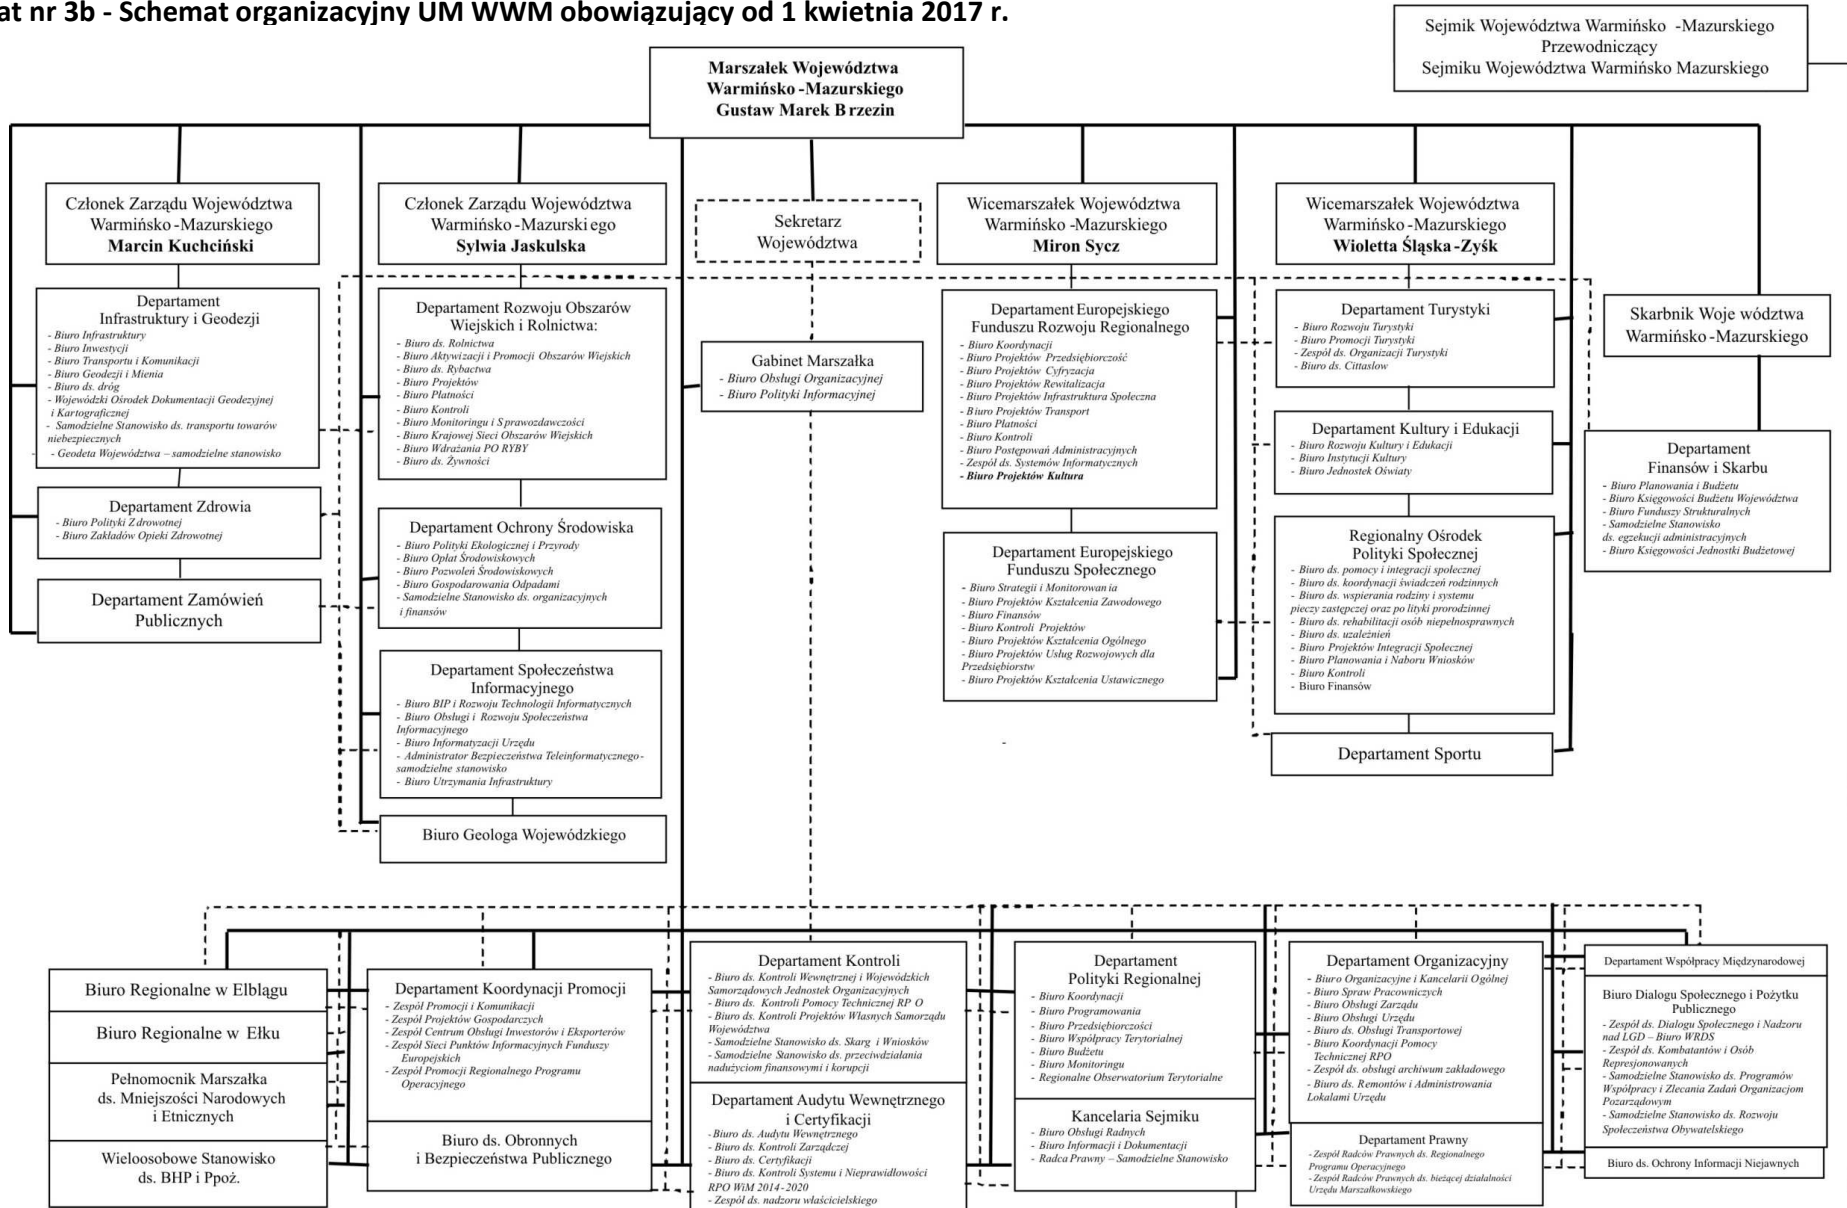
at nr 3b - Schemat organizacyjny UM WWM obowiązujący od 1 kwietnia 2017 r.

Sejmik Województwa Warmińsko -Mazurskiego
Przewodniczący
Sejmiku Województwa Warmińsko Mazurskiego

Marszałek Województwa
Warmińsko -Mazurskiego
Gustaw Marek Brzezin

Członek Zarządu Województwa
Warmińsko -Mazurskiego
Marcin Kuchciński

Departament
Infrastruktury i Geodezji
- Biuro Infrastruktury
- Biuro Inwestycji
- Biuro Transportu i Komunikacji
- Biuro Geodezji i Mienia
- Biuro ds. dróg
- Wojewódzki Ośrodek Dokumentacji Geodezyjnej i Kartograficznej
- Samodzielne Stanowisko ds. transportu towarów niebezpiecznych
- Geodeta Województwa – samodzielne stanowisko

Departament Zdrowia
- Biuro Polityki Zdrowotnej
- Biuro Zakładów Opieki Zdrowotnej

Departament Zamówień
Publicznych

Członek Zarządu Województwa
Warmińsko -Mazurskiego
Sylwia Jaskulska

Departament Rozwoju Obszarów
Wiejskich i Rolnictwa:
- Biuro ds. Rolnictwa
- Biuro Aktywizacji i Promocji Obszarów Wiejskich
- Biuro ds. Rybactwa
- Biuro Projektów
- Biuro Płatności
- Biuro Kontroli
- Biuro Monitoringu i Sprawozdawczości
- Biuro Krajowej Sieci Obszarów Wiejskich
- Biuro Wdrażania PO RYBY
- Biuro ds. Żywności

Departament Ochrony Środowiska
- Biuro Polityki Ekologicznej i Przyrody
- Biuro Opłat Środowiskowych
- Biuro Pozwoleń Środowiskowych
- Biuro Gospodarowania Odpadami
- Samodzielne Stanowisko ds. organizacyjnych i finansów

Departament Społeczeństwa
Informacyjnego
- Biuro BIP i Rozwoju Technologii Informatycznych
- Biuro Obsługi i Rozwoju Społeczeństwa Informacyjnego
- Biuro Informatyzacji Urzędu
- Administrator Bezpieczeństwa Teleinformatycznego- samodzielne stanowisko
- Biuro Utrzymania Infrastruktury

Biuro Geologa Wojewódzkiego

Sekretarz
Województwa

Gabinet Marszałka
- Biuro Obsługi Organizacyjnej
- Biuro Polityki Informacyjnej

Wicemarszałek Województwa
Warmińsko -Mazurskiego
Miron Sycz

Departament Europejskiego
Funduszu Rozwoju Regionalnego
- Biuro Koordynacji
- Biuro Projektów Przedsiębiorczość
- Biuro Projektów Cyfryzacja
- Biuro Projektów Rewitalizacja
- Biuro Projektów Infrastruktura Społeczna
- Biuro Projektów Transport
- Biuro Płatności
- Biuro Kontroli
- Biuro Postępowań Administracyjnych
- Zespół ds. Systemów Informatycznych
- Biuro Projektów Kultura

Departament Europejskiego
Funduszu Społecznego
- Biuro Strategii i Monitorowania
- Biuro Projektów Kształcenia Zawodowego
- Biuro Finansów
- Biuro Kontroli Projektów
- Biuro Projektów Kształcenia Ogólnego
- Biuro Projektów Usług Rozwojowych dla Przedsiębiorstw
- Biuro Projektów Kształcenia Ustawicznego

Wicemarszałek Województwa
Warmińsko -Mazurskiego
Wioletta Śląska -Zyśk

Departament Turystyki
- Biuro Rozwoju Turystyki
- Biuro Promocji Turystyki
- Zespół ds. Organizacji Turystyki
- Biuro ds. Cittaslow

Departament Kultury i Edukacji
- Biuro Rozwoju Kultury i Edukacji
- Biuro Instytucji Kultury
- Biuro Jednostek Oświaty

Regionalny Ośrodek
Polityki Społecznej
- Biuro ds. pomocy i integracji społecznej
- Biuro ds. koordynacji świadczeń rodzinnych
- Biuro ds. wspierania rodziny i systemu pieczy zastępczej oraz polityki prorodzinnej
- Biuro ds. rehabilitacji osób niepełnosprawnych
- Biuro ds. uzależnień
- Biuro Projektów Integracji Społecznej
- Biuro Planowania i Naboru Wniosków
- Biuro Kontroli
- Biuro Finansów

Departament Sportu

Skarbnik Województwa
Warmińsko -Mazurskiego

Departament
Finansów i Skarbu
- Biuro Planowania i Budżetu
- Biuro Księgowości Budżetu Województwa
- Biuro Funduszy Strukturalnych
- Samodzielne Stanowisko ds. egzekucji administracyjnych
- Biuro Księgowości Jednostki Budżetowej

Biuro Regionalne w Elblągu

Biuro Regionalne w Ełku

Pełnomocnik Marszałka
ds. Mniejszości Narodowych
i Etnicznych

Wieloosobowe Stanowisko
ds. BHP i Ppoż.

Departament Koordynacji Promocji
- Zespół Promocji i Komunikacji
- Zespół Projektów Gospodarczych
- Zespół Centrum Obsługi Inwestorów i Eksporterów
- Zespół Sieci Punktów Informacyjnych Funduszy Europejskich
- Zespół Promocji Regionalnego Programu Operacyjnego

Biuro ds. Obronnych
i Bezpieczeństwa Publicznego

Departament Kontroli
- Biuro ds. Kontroli Wewnętrznej i Wojewódzkich Samorządowych Jednostek Organizacyjnych
- Biuro ds. Kontroli Pomocy Technicznej RP O
- Biuro ds. Kontroli Projektów Własnych Samorządu Województwa
- Samodzielne Stanowisko ds. Skarg i Wniosków
- Samodzielne Stanowisko ds. przeciwdziałania nadużyciom finansowymi i korupcji

Departament Audytu Wewnętrznego
i Certyfikacji
- Biuro ds. Audytu Wewnętrznego
- Biuro ds. Kontroli Zarządczej
- Biuro ds. Certyfikacji
- Biuro ds. Kontroli Systemu i Nieprawidłowości RPO WiM 2014-2020
- Zespół ds. nadzoru właścicielskiego

Departament
Polityki Regionalnej
- Biuro Koordynacji
- Biuro Programowania
- Biuro Przedsiębiorczości
- Biuro Współpracy Terytorialnej
- Biuro Budżetu
- Biuro Monitoringu
- Regionalne Obserwatorium Terytorialne

Kancelaria Sejmiku
- Biuro Obsługi Radnych
- Biuro Informacji i Dokumentacji
- Radca Prawny – Samodzielne Stanowisko

Departament Organizacyjny
- Biuro Organizacyjne i Kancelarii Ogólnej
- Biuro Spraw Pracowniczych
- Biuro Obsługi Zarządu
- Biuro Obsługi Urzędu
- Biuro ds. Obsługi Transportowej
- Biuro Koordynacji Pomocy Technicznej RPO
- Zespół ds. obsługi archiwum zakładowego
- Biuro ds. Remontów i Administrowania Lokalami Urzędu

Departament Prawny
- Zespół Radców Prawnych ds. Regionalnego Programu Operacyjnego
- Zespół Radców Prawnych ds. bieżącej działalności Urzędu Marszałkowskiego

Departament Współpracy Międzynarodowej

Biuro Dialogu Społecznego i Pożytku Publicznego
- Zespół ds. Dialogu Społecznego i Nadzoru nad LGD – Biuro WRDS
- Zespół ds. Kombatantów i Osób Represjonowanych
- Samodzielne Stanowisko ds. Programów Współpracy i Zlecania Zadań Organizacjom Pozarządowym
- Samodzielne Stanowisko ds. Rozwoju Społeczeństwa Obywatelskiego

Biuro ds. Ochrony Informacji Niejawnych